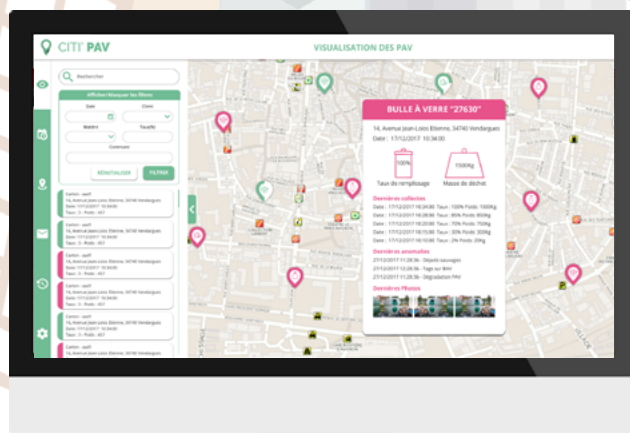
CITI PAV

VISUALISATION DES PAV

Rechercher

Afficher/Masquer les filtres

Date

Client

Matériel

Tournée

Commune

RÉINITIALISER

FILTRER

BULLE À VERRE "27630"

14, Avenue Jean-Louis Etienne, 34740 Vendargues

Date : 17/12/2017 10:34:00

100%

Taux de remplissage

1500Kg

Masse de déchet

Dernières collectes

Date : 17/12/2017 10:34:00 Taux : 100% Poids: 1500Kg

Date : 17/12/2017 10:28:00 Taux : 80% Poids 800Kg

Date : 17/12/2017 10:24:00 Taux : 70% Poids 750Kg

Date : 17/12/2017 10:15:00 Taux : 30% Poids 300Kg

Date : 17/12/2017 10:10:00 Taux : 2% Poids 20Kg

Dernières anomalies

27/12/2017 11:28:36 - Dépots sauvages

27/12/2017 11:28:36 - Tags sur BAV

27/12/2017 11:28:36 - Dégradation PAV

Dernières Photos